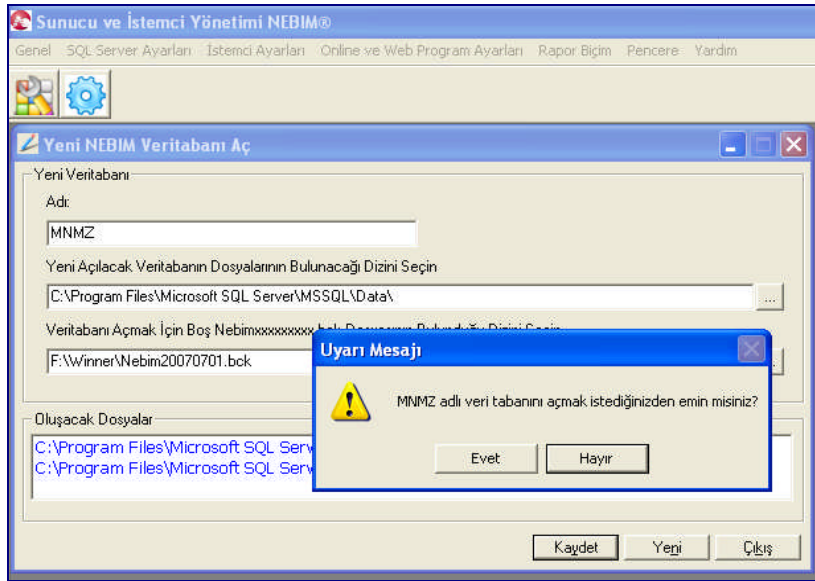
Sunucu ve İstemci Yönetimi NEBIM®

Genel SQL Server Ayarları İstemci Ayarları Online ve Web Program Ayarları Rapor Biçim Pencere Yardım

Yeni NEBIM Veritabanı Aç

Yeni Veritabanı

Adı:

MNMZ

Yeni Açılacak Veritabanın Dosyalarının Bulunacağı Dizini Seçin

C:\Program Files\Microsoft SQL Server\MSSQL\Data\

...

Veritabanı Açmak İçin Boş Nebimxxxxxxxx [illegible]

F:\Winner\Nebim20070701.bck

Uyarı Mesajı

MNMZ adlı veri tabanını açmak istediğinizden emin misiniz?

Evet

Hayır

Oluşacak Dosyalar

C:\Program Files\Microsoft SQL Serv

C:\Program Files\Microsoft SQL Serv

Kaydet

Yeni

Çıkış